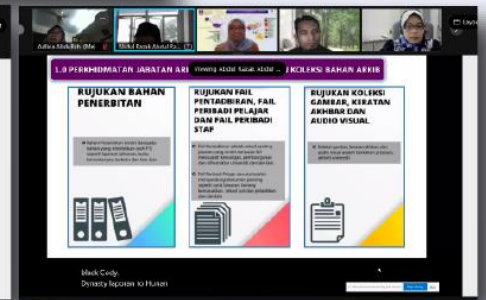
Adlina Abdullah (Me

Mohd Razak Abdul Ra... (T)

Laya

1.0 PERKHIDMATAN JABATAN ARKIB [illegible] KOLEKSI BAHAN ARKIB

Viewing Abdul Razak Abdul ...

RUJUKAN BAHAN PENERBITAN

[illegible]

RUJUKAN FAIL PENTADBIRAN, FAIL PERIBADI PELAJAR DAN FAIL PERIBADI STAF

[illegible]

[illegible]

RUJUKAN KOLEKSI GAMBAR, KERATAN AKHBAR DAN AUDIO VISUAL

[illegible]

black Cody.
Dynasty laporan to Hunan